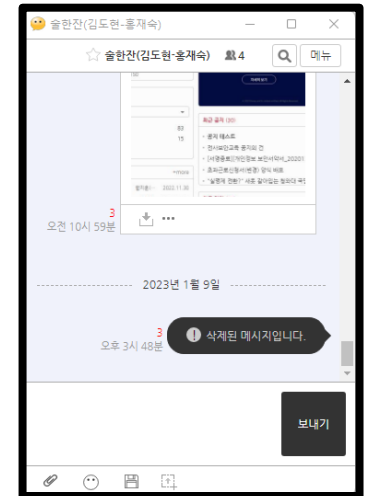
술한잔(김도현-홍재숙)

술한잔(김도현-홍재숙) 4

메뉴

최근 공지

• 공지 테스트
• 전사보안교육 공지의 건
• [서명동의]개인정보 보안서약서_2020
• 초과근로신청서(변경) 양식 배포
• "날개에 펜을!" 새로 걸어집는 협의다 회

83
15

2022.11.30

3
오전 10시 59분

2023년 1월 9일

3
오후 3시 48분

삭제된 메시지입니다.

보내기